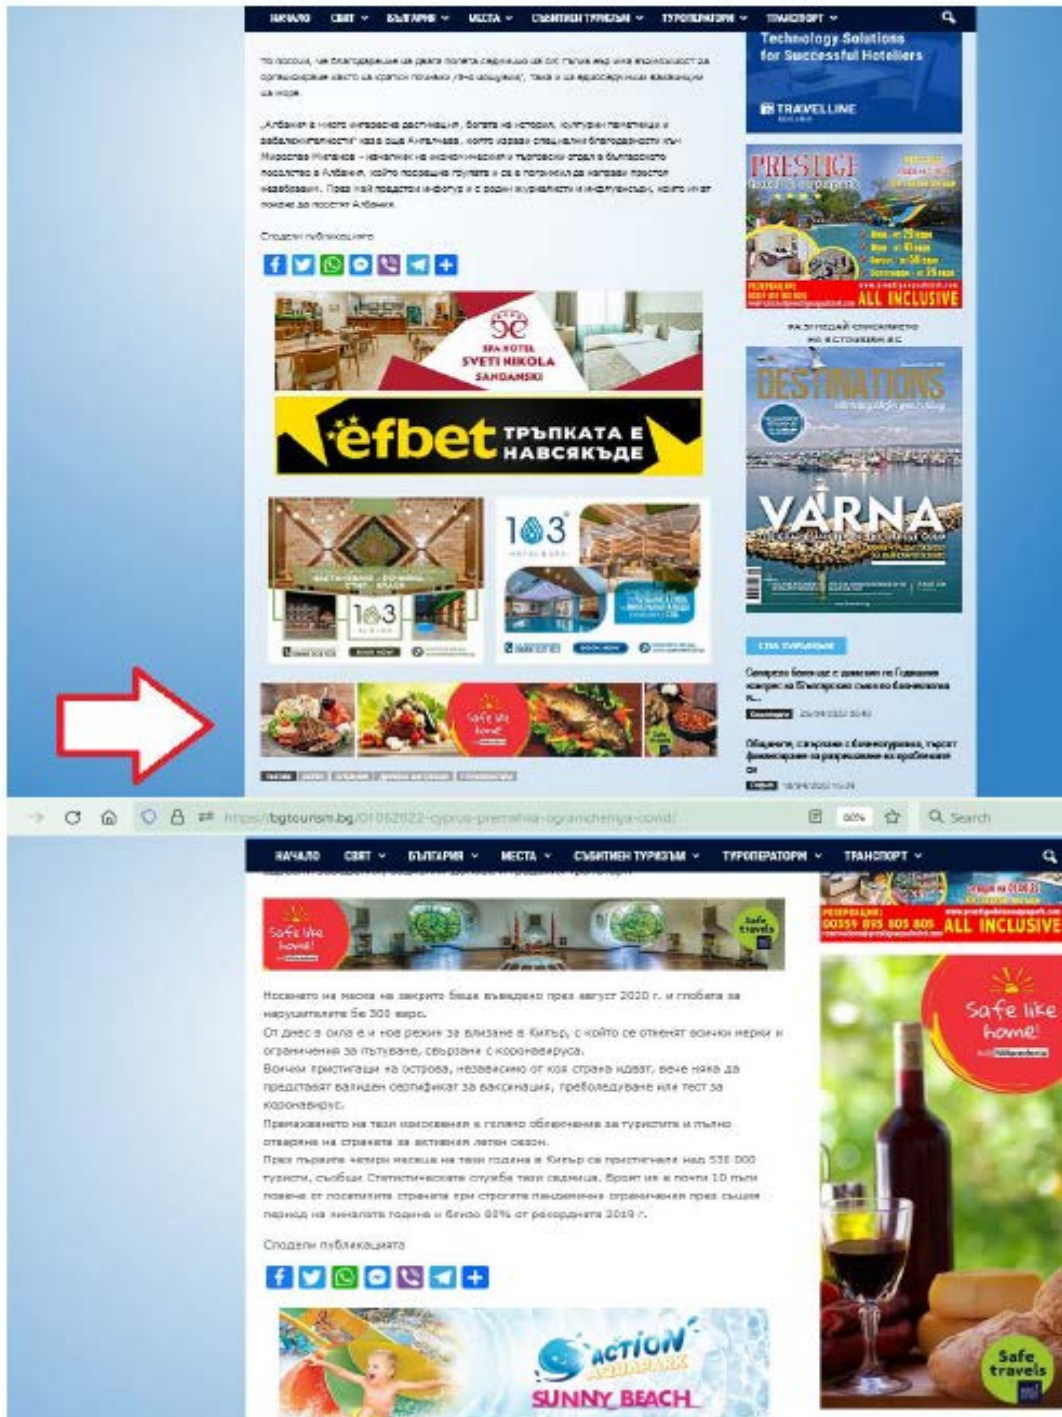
НАЧАЛО СВЯТ БЪЛГАРИЯ МЕСТА СЪБИТИЕН ТУРИЗЪМ ТУРОПЕРАТОРИ ТРАНСПОРТ

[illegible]

„Албания е много интересна дестинация, богата на история, културни паметници и забележителности" каза още Ангелиева, която изрази специални благодарности към Мирослав Миланов – началник на икономическия и търговски отдел в българското посолство в Албания, който посрещна групата и се е погрижил да направи престоя незабравим. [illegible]

Сподели публикацията

Technology Solutions for Successful Hoteliers

TRAVELLINE

PRESTIGE

ALL INCLUSIVE

SPA HOTEL SVETI NIKOLA SANDANSKI

efbet ТРЪПКАТА Е НАВСЯКЪДЕ

103

DESTINATIONS

VARNA

Safe like home!

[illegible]

https://bgtourism.bg/01062022-cyprus-premahva-ogranicheniya-covid/

Search

НАЧАЛО СВЯТ БЪЛГАРИЯ МЕСТА СЪБИТИЕН ТУРИЗЪМ ТУРОПЕРАТОРИ ТРАНСПОРТ

Safe like home!

Safe travels

Носенето на маски на закрито беше въведено през август 2020 г. и глобата за нарушителите бе 300 евро.
От днес в сила е и нов режим за влизане в Кипър, с който се отменят всички мерки и ограничения за пътуване, свързани с коронавируса.
Всички пристигащи на острова, независимо от коя страна идват, вече няма да представят валиден сертификат за ваксинация, преболедуване или тест за коронавирус.
Премахването на тези изисквания е голямо облекчение за туристите и пълно отваряне на страната за активния летен сезон.
През първите четири месеца на тази година в Кипър са пристигнали над 530 000 туристи, съобщи Статистическата служба тази седмица. Броят им е почти 10 пъти повече от посетилите страната при строгите пандемични ограничения през същия период на миналата година и близо 80% от рекордната 2019 г.

Сподели публикацията

ACTION AQUAPARK SUNNY BEACH

ALL INCLUSIVE

Safe like home!

Safe travels